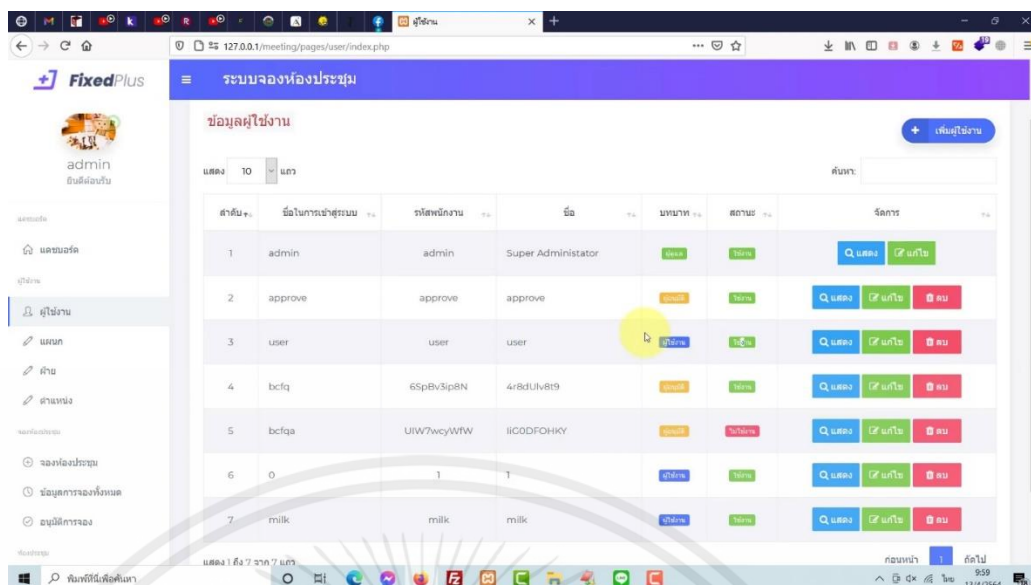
ผู้ใช้งาน

127.0.0.1/meeting/pages/user/index.php

FixedPlus

ระบบจองห้องประชุม

admin
ยินดีต้อนรับ

แดชบอร์ด

ผู้ใช้งาน

แผนก

ฝ่าย

ตำแหน่ง

จองห้องประชุม

ข้อมูลการจองทั้งหมด

อนุมัติการจอง

ข้อมูลผู้ใช้งาน

เพิ่มผู้ใช้งาน

แสดง 10 แถว

ค้นหา:

| ลำดับ | ชื่อในการเข้าสู่ระบบ | รหัสพนักงาน | ชื่อ | บทบาท | สถานะ | จัดการ |
|---|---|---|---|---|---|---|
| 1 | admin | admin | Super Administator | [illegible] | ใช้งาน | แสดง แก้ไข |
| 2 | approve | approve | approve | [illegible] | ใช้งาน | แสดง แก้ไข ลบ |
| 3 | user | user | user | ผู้ใช้งาน | ใช้งาน | แสดง แก้ไข ลบ |
| 4 | bcfq | 6SpBv3ip8N | 4r8dUlv8t9 | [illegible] | ใช้งาน | แสดง แก้ไข ลบ |
| 5 | bcfqa | UIW7wcyWfW | IiC0DFOHKY | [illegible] | ไม่ใช้งาน | แสดง แก้ไข ลบ |
| 6 | 0 | 1 | 1 | ผู้ใช้งาน | ใช้งาน | แสดง แก้ไข ลบ |
| 7 | milk | milk | milk | ผู้ใช้งาน | ใช้งาน | แสดง แก้ไข ลบ |

แสดง 1 ถึง 7 จาก 7 แถว

ก่อนหน้า 1 ถัดไป

พิมพ์ที่นี่เพื่อค้นหา

9:59